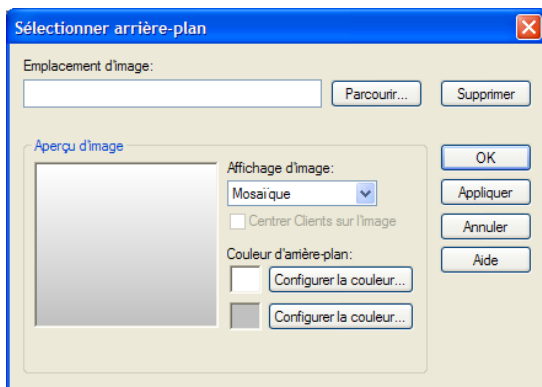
Sélectionner arrière-plan

Emplacement d'image:

Parcourir...

Supprimer

Aperçu d'image

Affichage d'image:

Mosaïque

Centrer Clients sur l'image

Couleur d'arrière-plan:

Configurer la couleur...

Configurer la couleur...

OK

Appliquer

Annuler

Aide